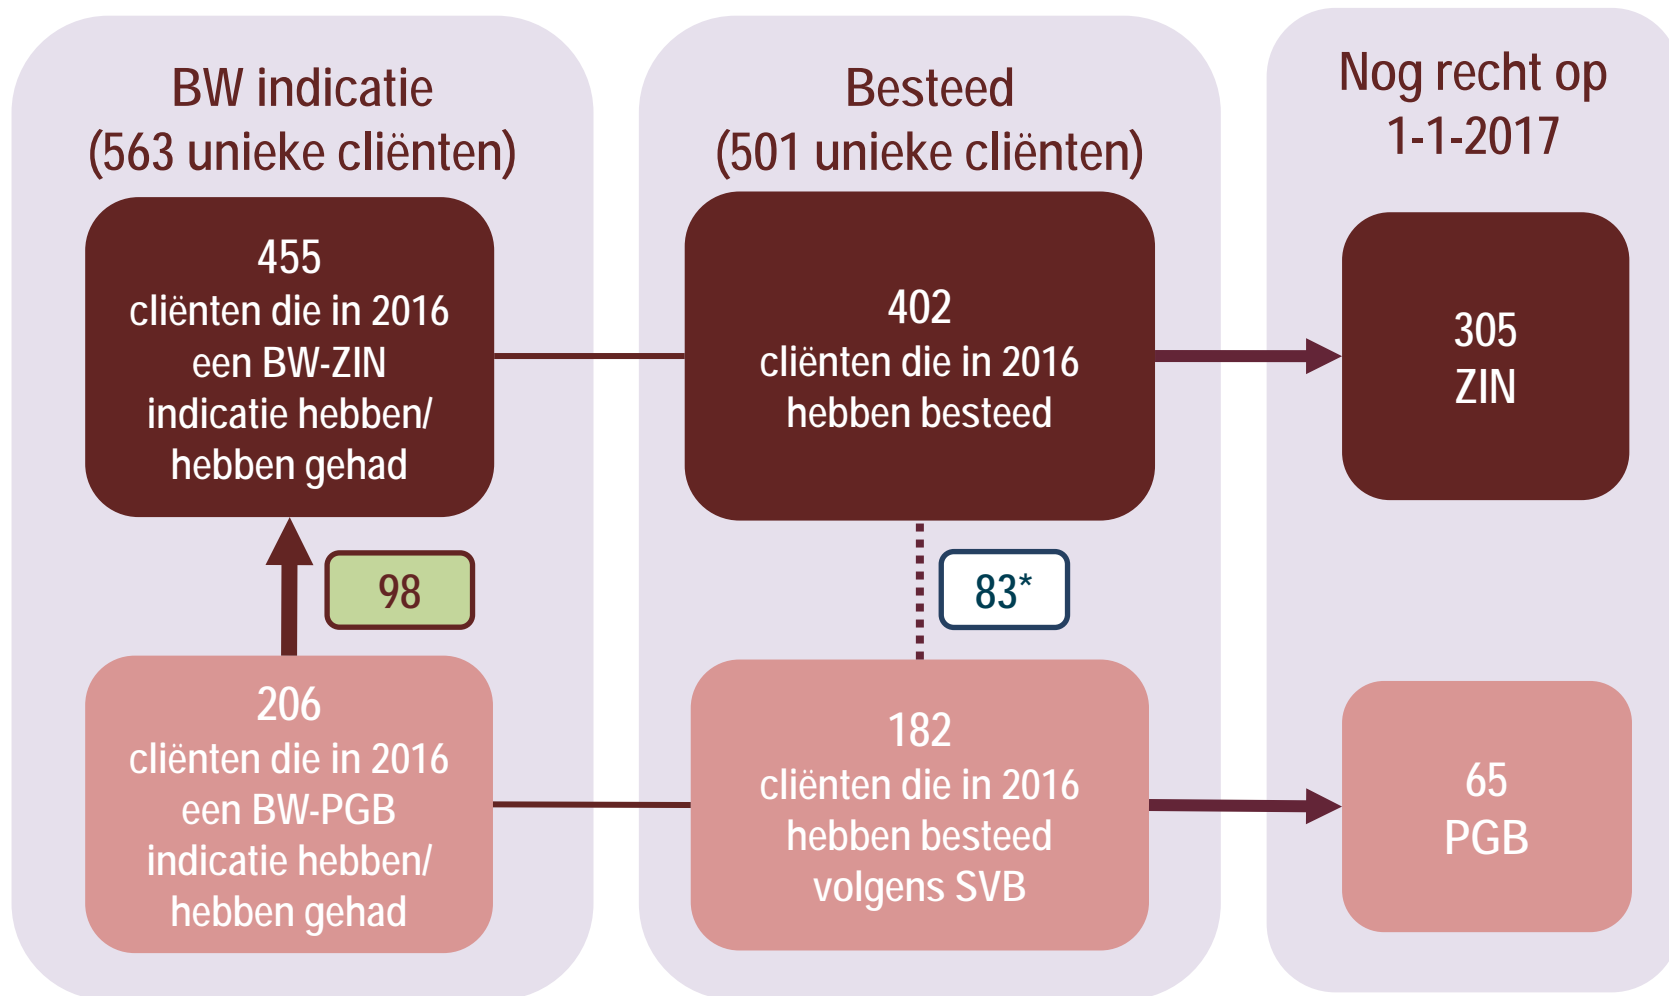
BW indicatie
(563 unieke cliënten)

455
cliënten die in 2016 een BW-ZIN indicatie hebben/ hebben gehad

98

206
cliënten die in 2016 een BW-PGB indicatie hebben/ hebben gehad

Besteed
(501 unieke cliënten)

402
cliënten die in 2016 hebben besteed

83*

182
cliënten die in 2016 hebben besteed volgens SVB

Nog recht op 1-1-2017

305
ZIN

65
PGB